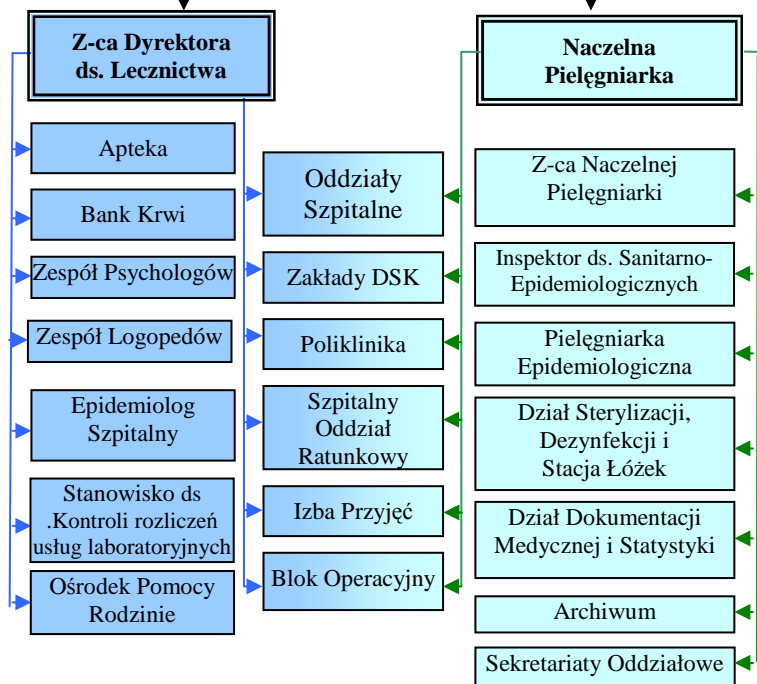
Z-ca Dyrektora ds. Lecznictwa

Apteka

Bank Krwi

Zespół Psychologów

Zespół Logopedów

Epidemiolog Szpitalny

Stanowisko ds .Kontroli rozliczeń usług laboratoryjnych

Ośrodek Pomocy Rodzinie

Oddziały Szpitalne

Zakłady DSK

Poliklinika

Szpitalny Oddział Ratunkowy

Izba Przyjęć

Blok Operacyjny

Naczelna Pielęgniarka

Z-ca Naczelnej Pielęgniarki

Inspektor ds. Sanitarno-Epidemiologicznych

Pielęgniarka Epidemiologiczna

Dział Sterylizacji, Dezynfekcji i Stacja Łóżek

Dział Dokumentacji Medycznej i Statystyki

Archiwum

Sekretariaty Oddziałowe